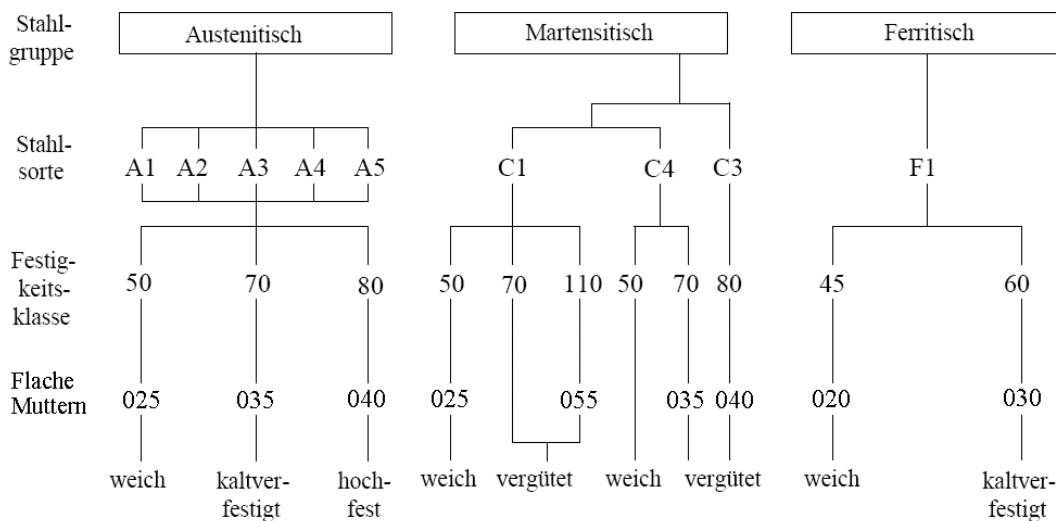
Stahlgruppe

Austenitisch

Martensitisch

Ferritisch

Stahlsorte

A1 A2 A3 A4 A5

C1 C4 C3

F1

Festigkeitsklasse

50 70 80

50 70 110 50 70 80

45 60

Flache Muttern

025 035 040

025 055 035 040

020 030

weich kaltverfestigt hochfest

weich vergütet weich vergütet

weich kaltverfestigt